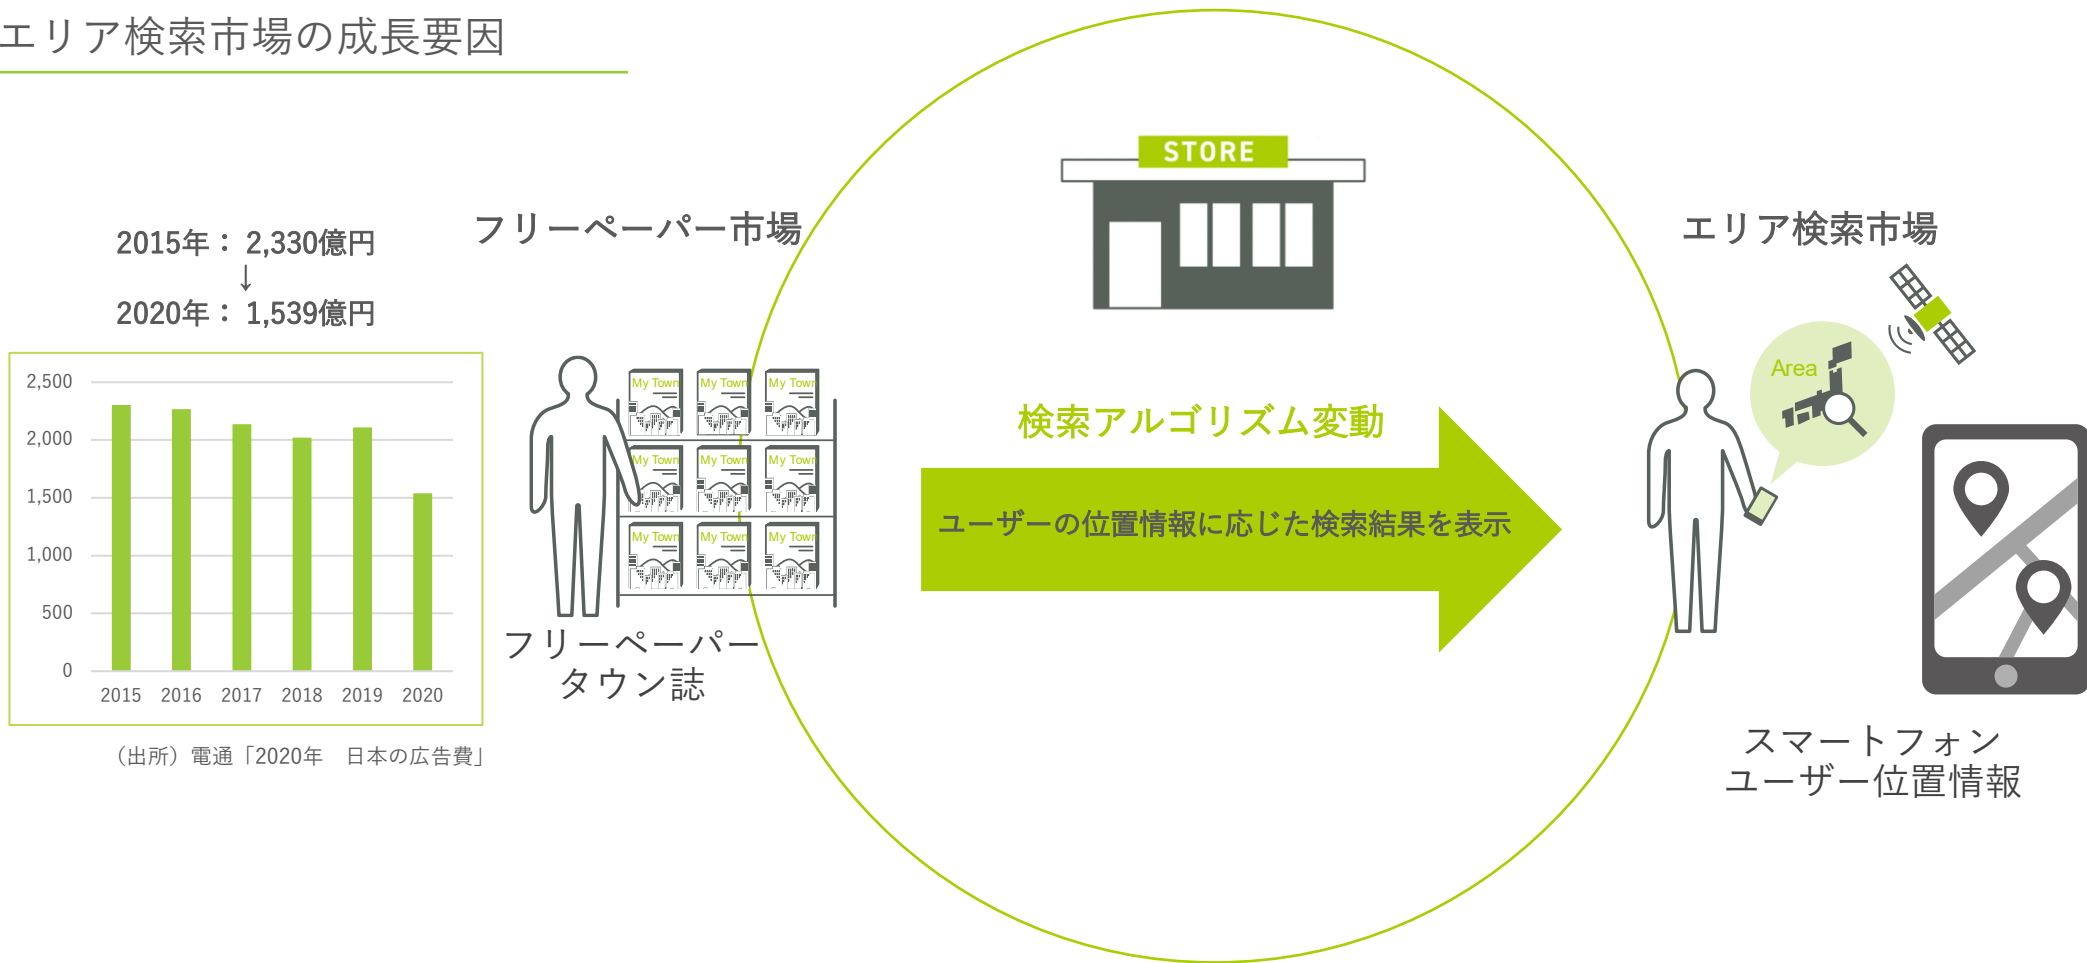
エリア検索市場の成長要因

2015年： 2,330億円
↓
2020年： 1,539億円

2,500
2,000
1,500
1,000
500
0
2015 2016 2017 2018 2019 2020

（出所）電通「2020年　日本の広告費」

フリーペーパー市場

My Town My Town My Town
My Town My Town My Town
My Town My Town My Town

フリーペーパー
タウン誌

STORE

検索アルゴリズム変動

ユーザーの位置情報に応じた検索結果を表示

エリア検索市場

Area

スマートフォン
ユーザー位置情報